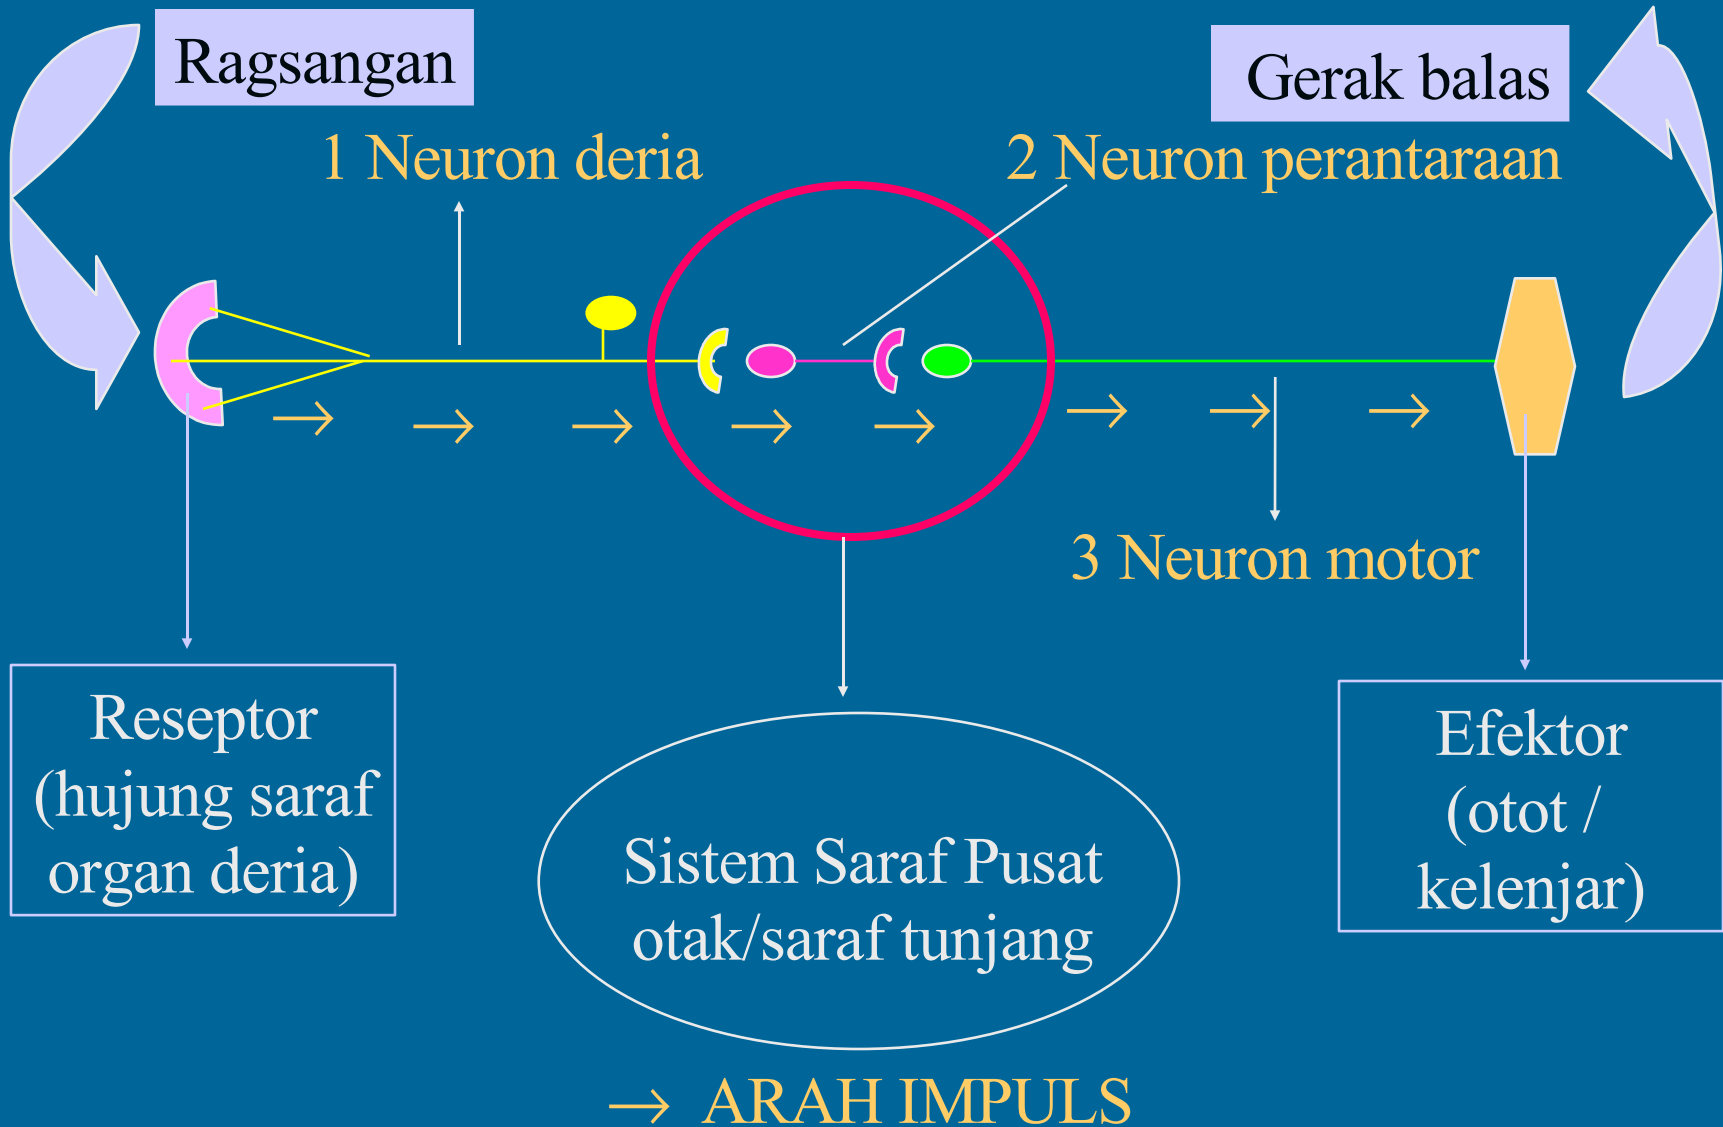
Ragsangan

Gerak balas

1 Neuron deria

2 Neuron perantaraan

→ → → → → → → →

3 Neuron motor

Reseptor (hujung saraf organ deria)

Sistem Saraf Pusat otak/saraf tunjang

Efektor (otot / kelenjar)

→ ARAH IMPULS